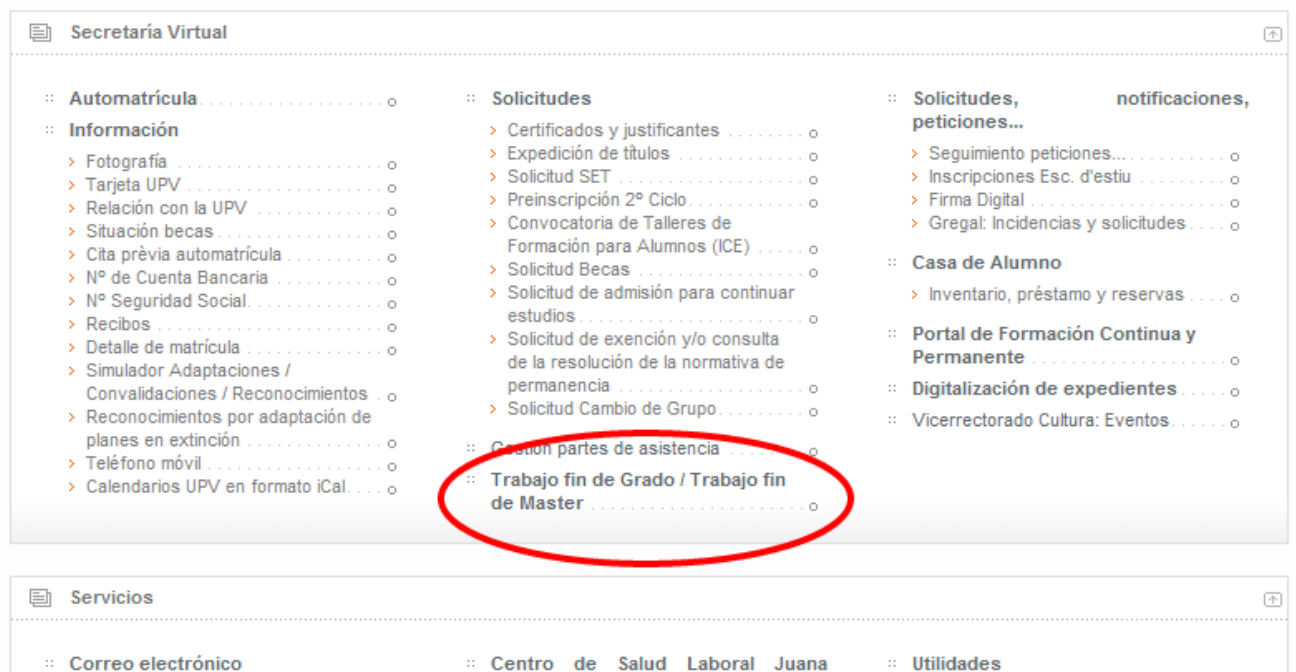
Secretaría Virtual

:: Automatrícula
:: Información
› Fotografía
› Tarjeta UPV
› Relación con la UPV
› Situación becas
› Cita prèvia automatrícula
› Nº de Cuenta Bancaria
› Nº Seguridad Social
› Recibos
› Detalle de matrícula
› Simulador Adaptaciones / Convalidaciones / Reconocimientos
› Reconocimientos por adaptación de planes en extinción
› Teléfono móvil
› Calendarios UPV en formato iCal

:: Solicitudes
› Certificados y justificantes
› Expedición de títulos
› Solicitud SET
› Preinscripción 2º Ciclo
› Convocatoria de Talleres de Formación para Alumnos (ICE)
› Solicitud Becas
› Solicitud de admisión para continuar estudios
› Solicitud de exención y/o consulta de la resolución de la normativa de permanencia
› Solicitud Cambio de Grupo
:: Gestion partes de asistencia
:: Trabajo fin de Grado / Trabajo fin de Master

:: Solicitudes, notificaciones, peticiones...
› Seguimiento peticiones...
› Inscripciones Esc. d'estiu
› Firma Digital
› Gregal: Incidencias y solicitudes
:: Casa de Alumno
› Inventario, préstamo y reservas
:: Portal de Formación Continua y Permanente
:: Digitalización de expedientes
:: Vicerrectorado Cultura: Eventos

Servicios

:: Correo electrónico
:: Centro de Salud Laboral Juana
:: Utilidades